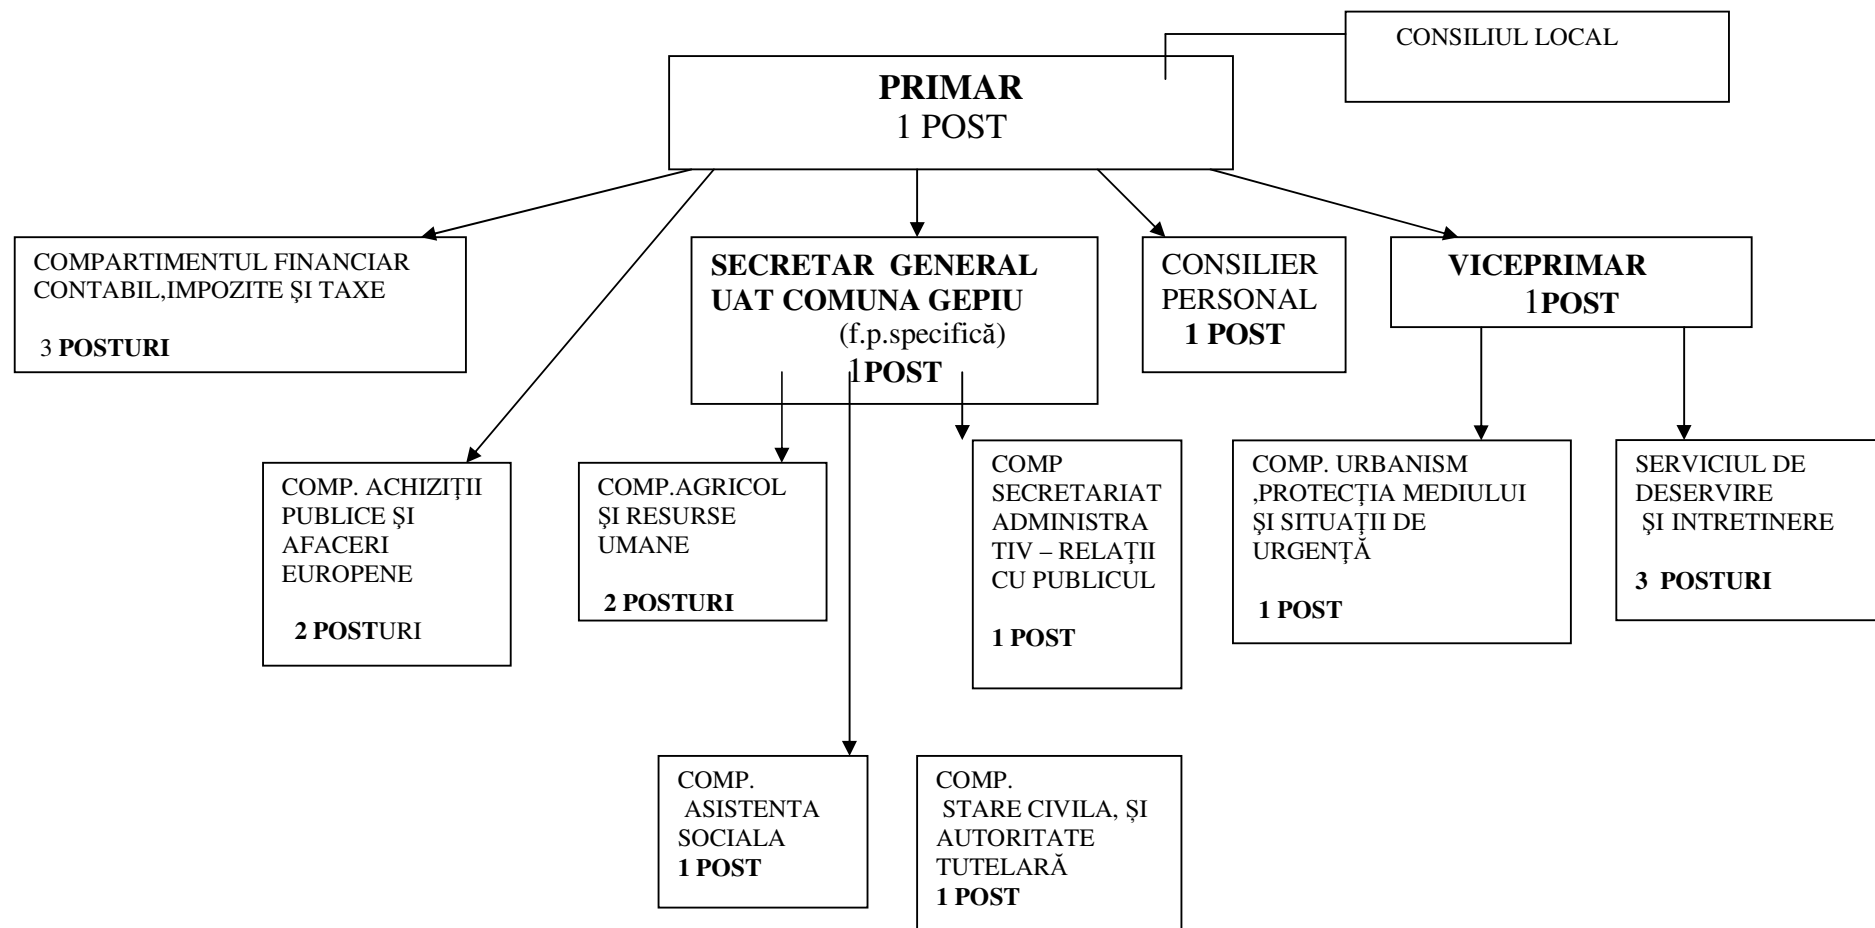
CONSILIUL LOCAL

PRIMAR
1 POST

COMPARTIMENTUL FINANCIAR CONTABIL,IMPOZITE ŞI TAXE

3 POSTURI

SECRETAR GENERAL UAT COMUNA GEPIU
(f.p.specifică)
1POST

CONSILIER PERSONAL
1 POST

VICEPRIMAR
1POST

COMP. ACHIZIŢII PUBLICE ŞI AFACERI EUROPENE

2 POSTURI

COMP.AGRICOL ŞI RESURSE UMANE

2 POSTURI

COMP SECRETARIAT ADMINISTRATIV – RELAŢII CU PUBLICUL

1 POST

COMP. URBANISM ,PROTECŢIA MEDIULUI ŞI SITUAŢII DE URGENŢĂ

1 POST

SERVICIUL DE DESERVIRE ŞI INTRETINERE

3 POSTURI

COMP. ASISTENTA SOCIALA
1 POST

COMP. STARE CIVILA, ŞI AUTORITATE TUTELARĂ
1 POST